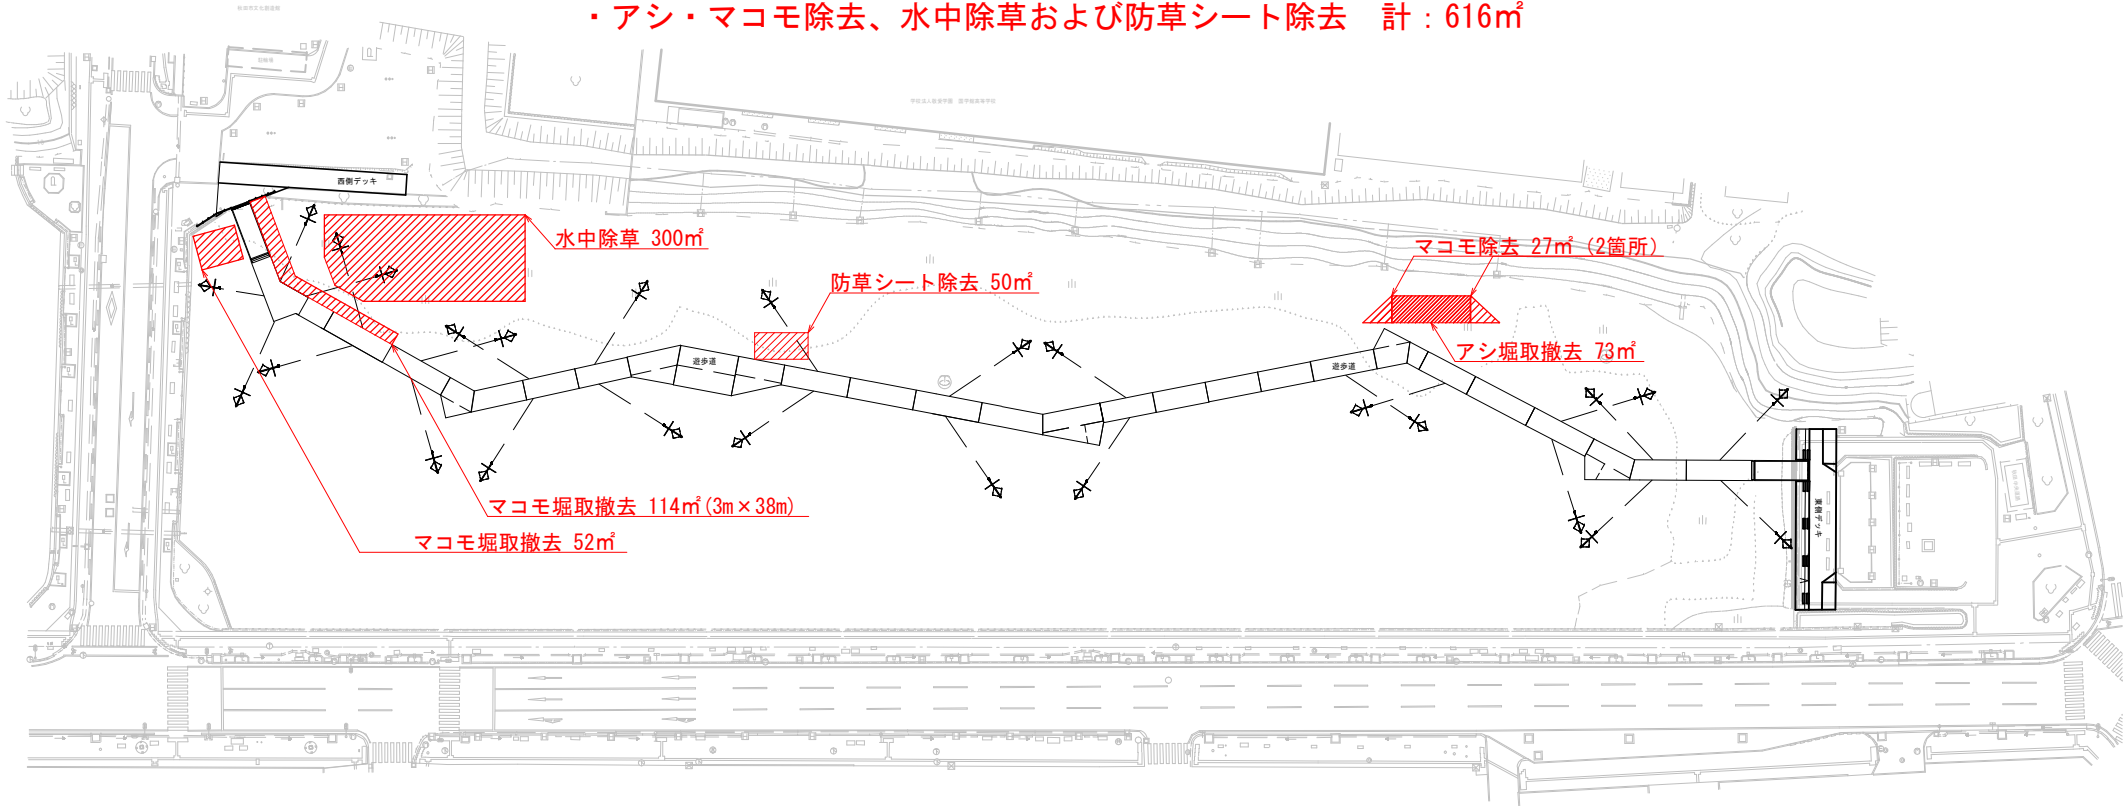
・アシ・マコモ除去、水中除草および防草シート除去　計：616㎡

西側デッキ

水中除草 300㎡

マコモ除去 27㎡（2箇所）

防草シート除去 50㎡

アシ堀取撤去 73㎡

遊歩道

遊歩道

東側デッキ

マコモ堀取撤去 114㎡（3m×38m）

マコモ堀取撤去 52㎡